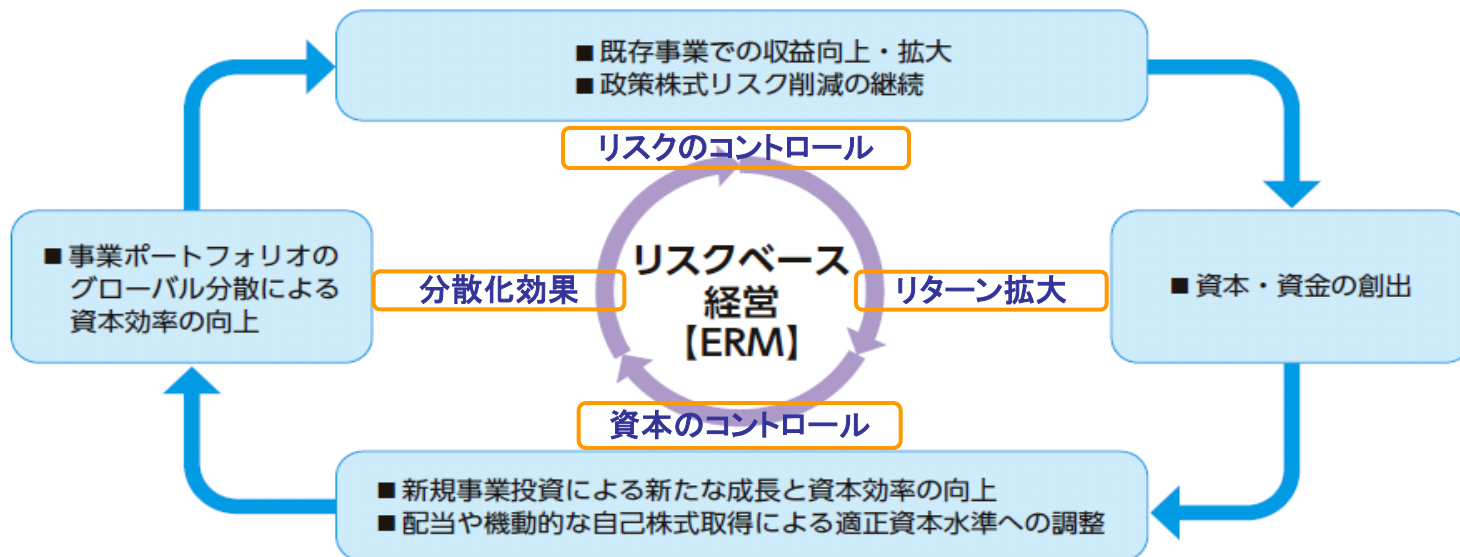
■既存事業での収益向上・拡大
■政策株式リスク削減の継続

リスクのコントロール

■事業ポートフォリオのグローバル分散による資本効率の向上

分散化効果

リスクベース経営【ERM】

リターン拡大

■資本・資金の創出

資本のコントロール

■新規事業投資による新たな成長と資本効率の向上
■配当や機動的な自己株式取得による適正資本水準への調整